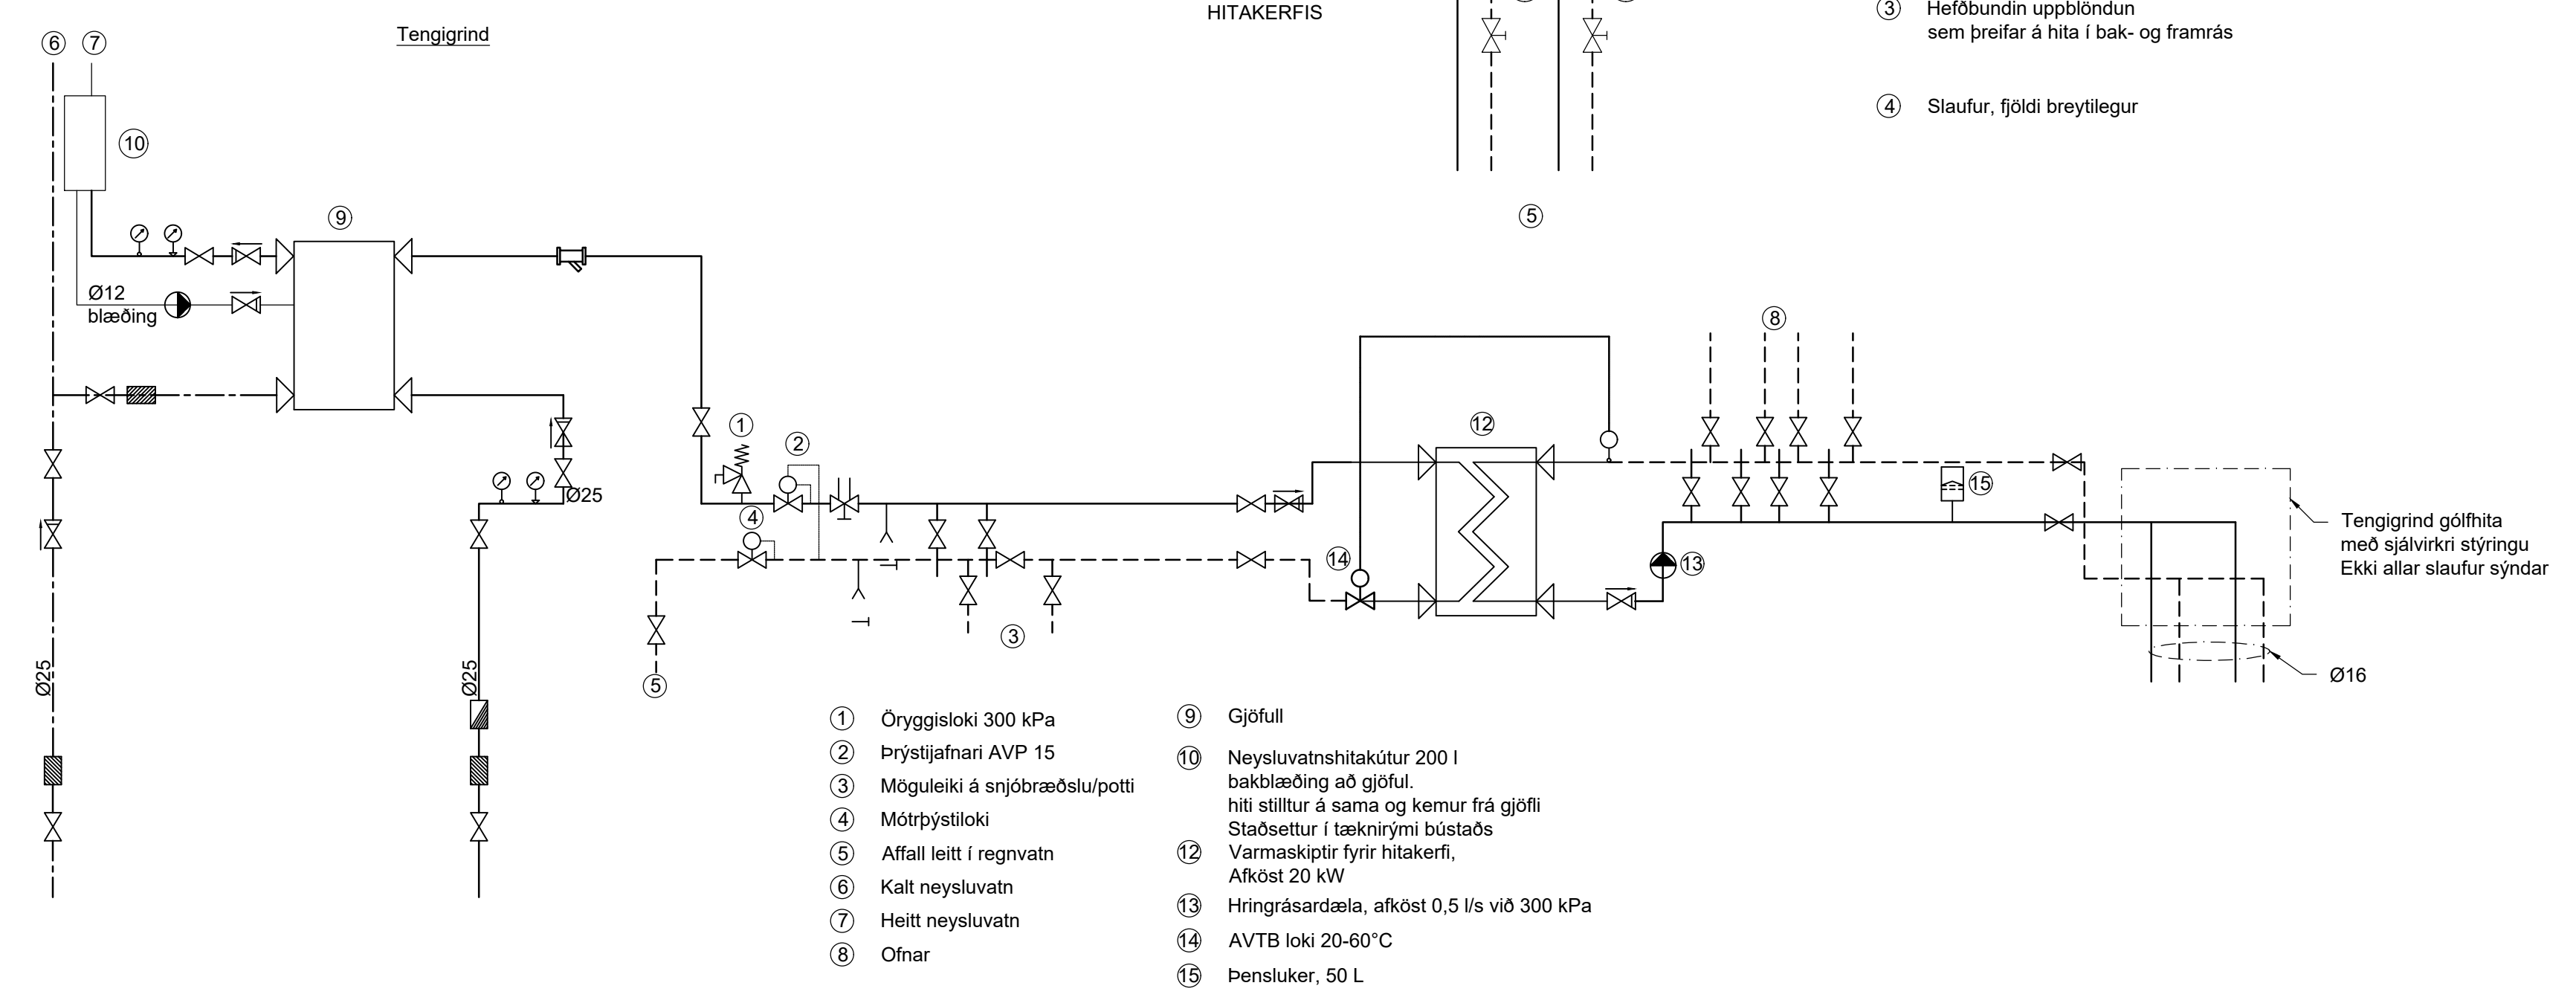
HITAKERFIS

③ Hefðbundin uppblöndun sem þreifar á hita í bak- og framrás

④ Slaufur, fjöldi breytilegur

⑤

⑥ ⑦

Tengigrind

⑩

⑨

Ø12 blæðing

⑧

⑫

① ② ④

Ø25

⑮

Tengigrind gólfhita með sjálvirkri stýringu Ekki allar slaufur sýndar

⑭ ⑬

③

⑤

Ø25

Ø25

Ø16

① Öryggisloki 300 kPa
② Þrýstijafnari AVP 15
③ Möguleiki á snjóbræðslu/potti
④ Mótrþýstiloki
⑤ Affall leitt í regnvatn
⑥ Kalt neysluvatn
⑦ Heitt neysluvatn
⑧ Ofnar

⑨ Gjöfull
⑩ Neysluvatnshitakútur 200 l bakblæðing að gjöful. hiti stilltur á sama og kemur frá gjöfli Staðsettur í tæknirými bústaðs
⑫ Varmaskiptir fyrir hitakerfi, Afköst 20 kW
⑬ Hringrásardæla, afköst 0,5 l/s við 300 kPa
⑭ AVTB loki 20-60°C
⑮ Þensluker, 50 L